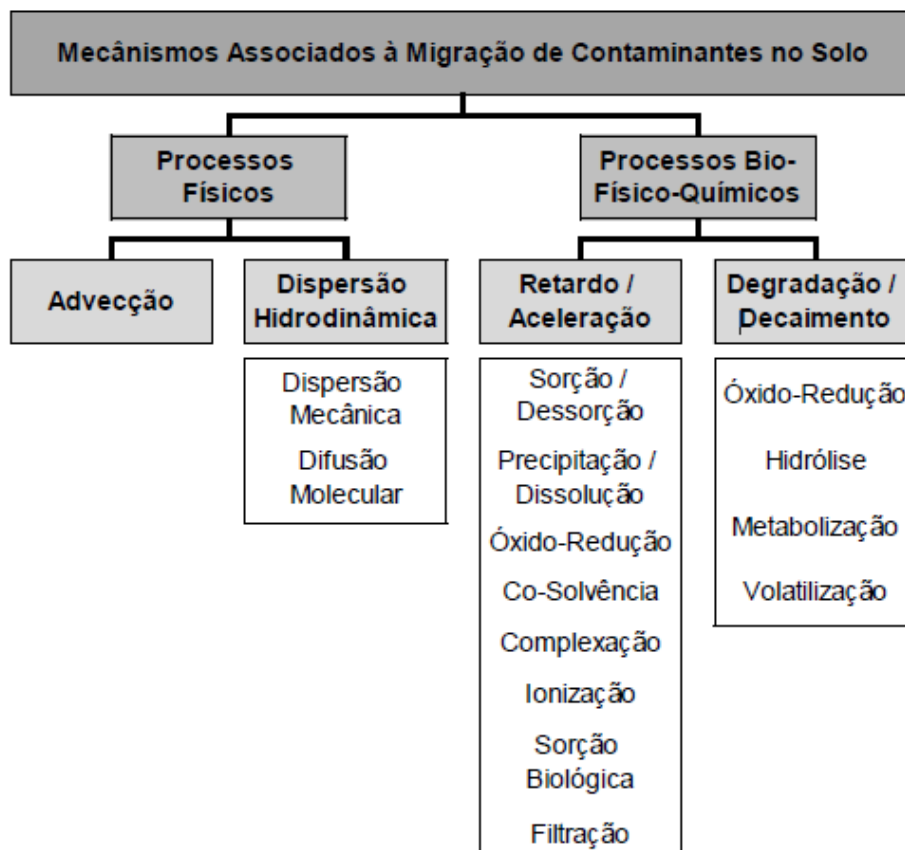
Mecânismos Associados à Migração de Contaminantes no Solo

Processos Físicos

Processos Bio-Físico-Químicos

Advecção

Dispersão Hidrodinâmica

Retardo / Aceleração

Degradação / Decaimento

Dispersão Mecânica

Difusão Molecular

Sorção / Dessorção

Precipitação / Dissolução

Óxido-Redução

Co-Solvência

Complexação

Ionização

Sorção Biológica

Filtração

Óxido-Redução

Hidrólise

Metabolização

Volatilização